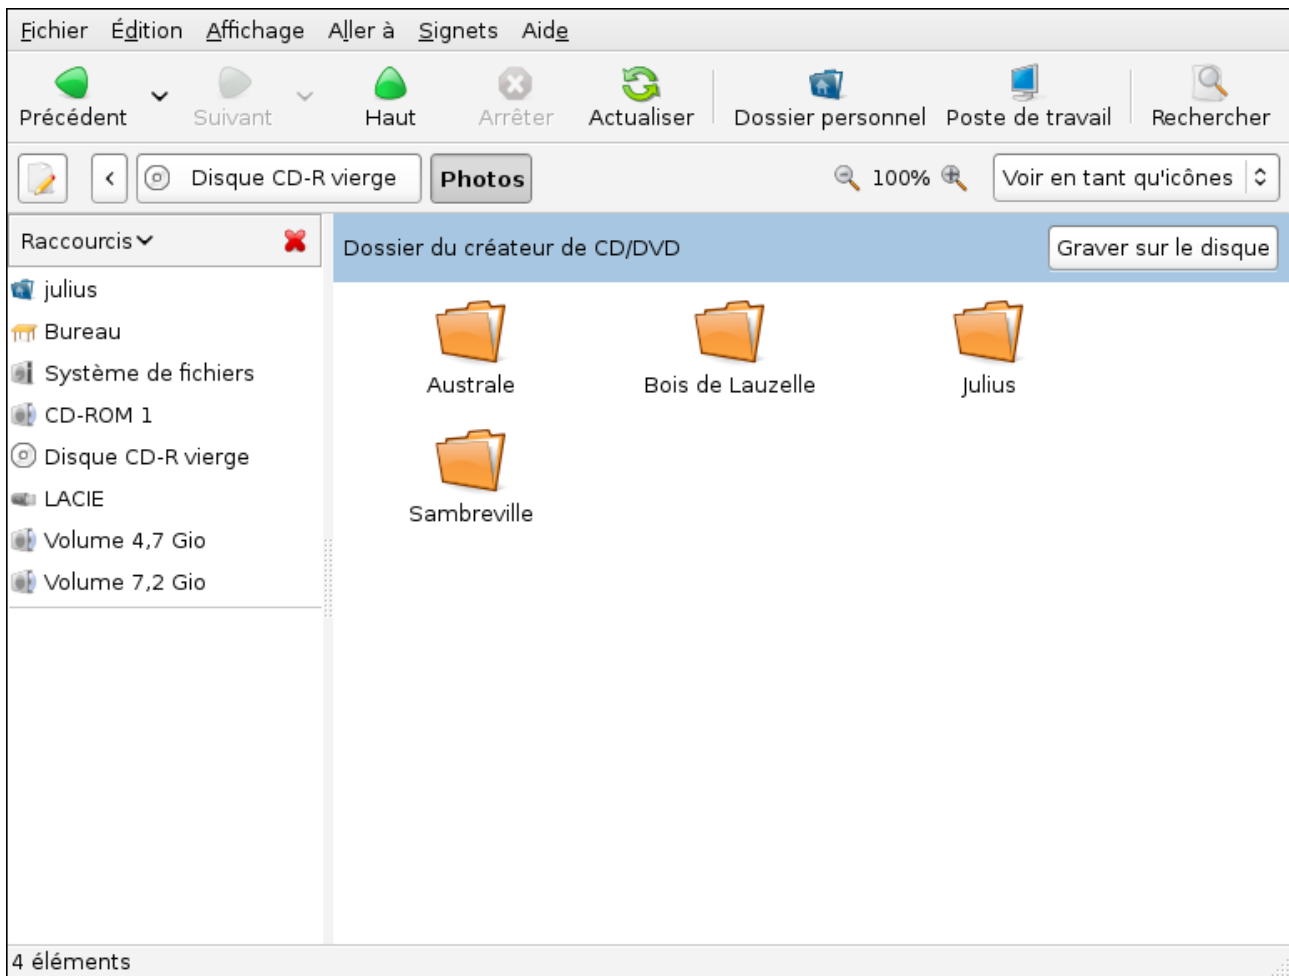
Fichier Édition Affichage Aller à Signets Aide

Précédent Suivant Haut Arrêter Actualiser Dossier personnel Poste de travail Rechercher

Disque CD-R vierge Photos 100% Voir en tant qu'icônes

Raccourcis

julius
Bureau
Système de fichiers
CD-ROM 1
Disque CD-R vierge
LACIE
Volume 4,7 Gio
Volume 7,2 Gio

Dossier du créateur de CD/DVD Graver sur le disque

Australe
Bois de Lauzelle
Julius
Sambreville

4 éléments